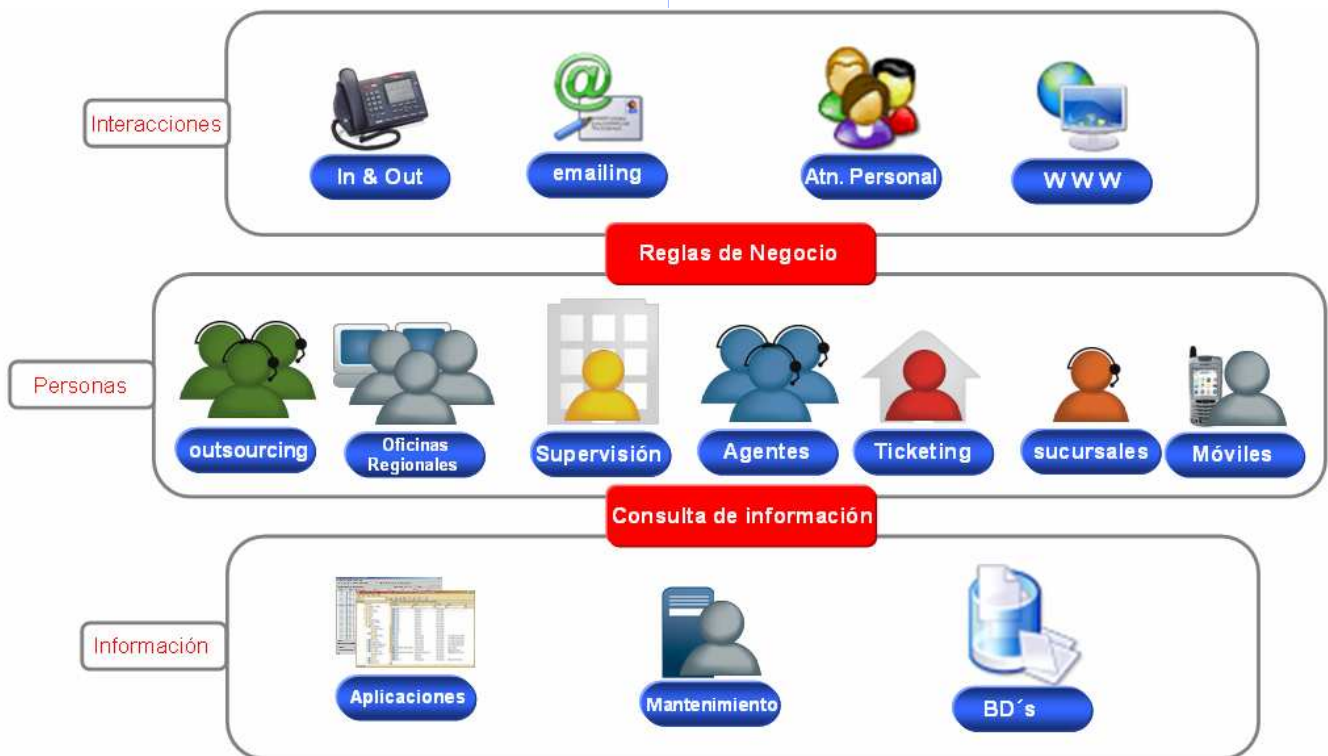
Interacciones

In & Out

emailing

Atn. Personal

W W W

Reglas de Negocio

Personas

outsourcing

Oficinas Regionales

Supervisión

Agentes

Ticketing

sucursales

Móviles

Consulta de información

Información

Aplicaciones

Mantenimiento

BD´s